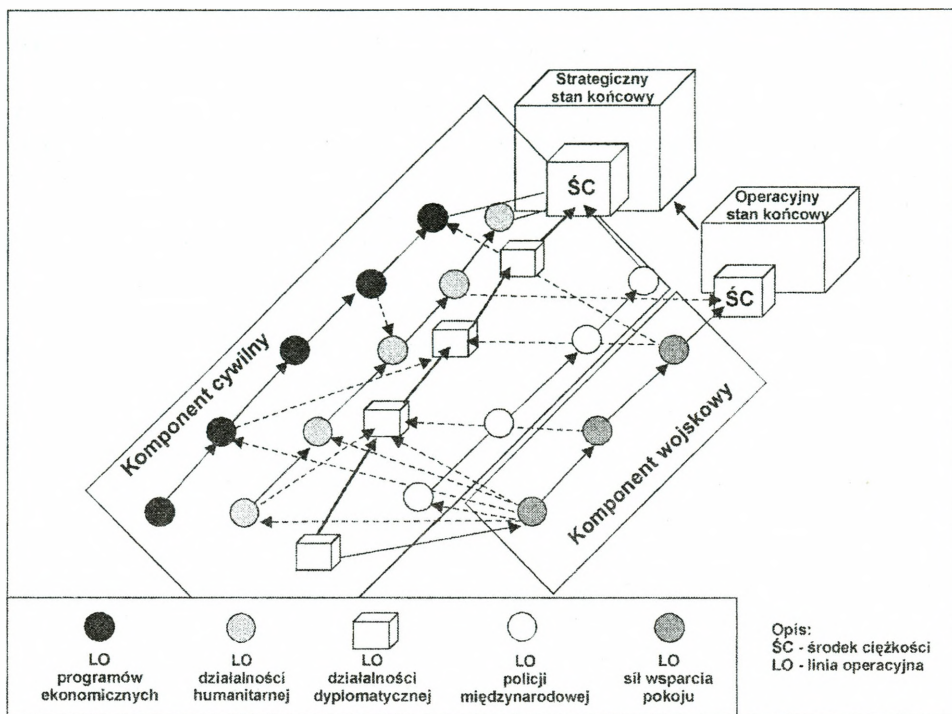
Strategiczny stan końcowy

ŚC

Operacyjny stan końcowy

ŚC

Komponent cywilny

Komponent wojskowy

LO programów ekonomicznych

LO działalności humanitarnej

LO działalności dyplomatycznej

LO policji międzynarodowej

LO sił wsparcia pokoju

Opis:
ŚC - środek ciężkości
LO - linia operacyjna